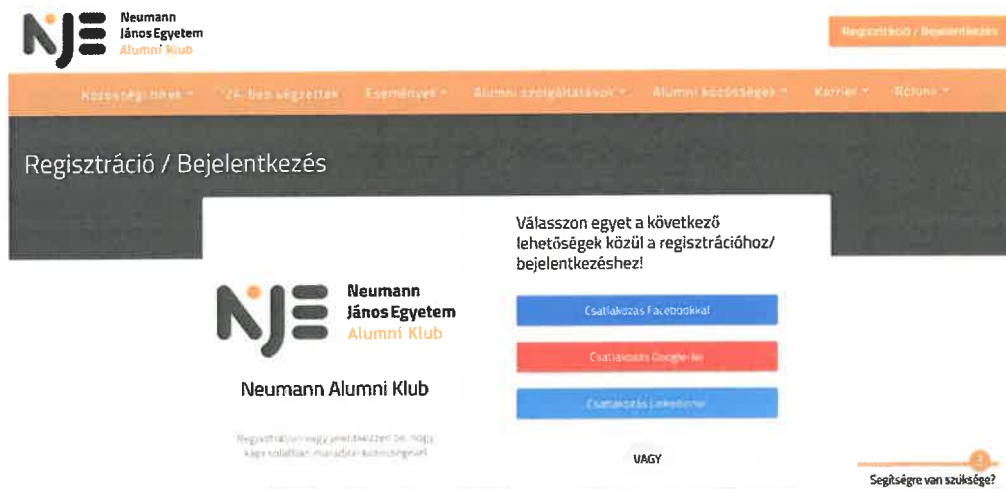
Neumann János Egyetem Alumni Klub

Regisztráció / Bejelentkezés

Közösségi hírek · ZA-ban végzettek · Események · Alumni szolgáltatások · Alumni közösségek · Karrier · Rólunk

Regisztráció / Bejelentkezés

Neumann János Egyetem Alumni Klub

Neumann Alumni Klub

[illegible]

Válasszon egyet a következő lehetőségek közül a regisztrációhoz/ bejelentkezéshez!

Csatlakozás Facebookkal

Csatlakozás Google-lel

Csatlakozás LinkedInnel

VAGY

Segítségre van szüksége?